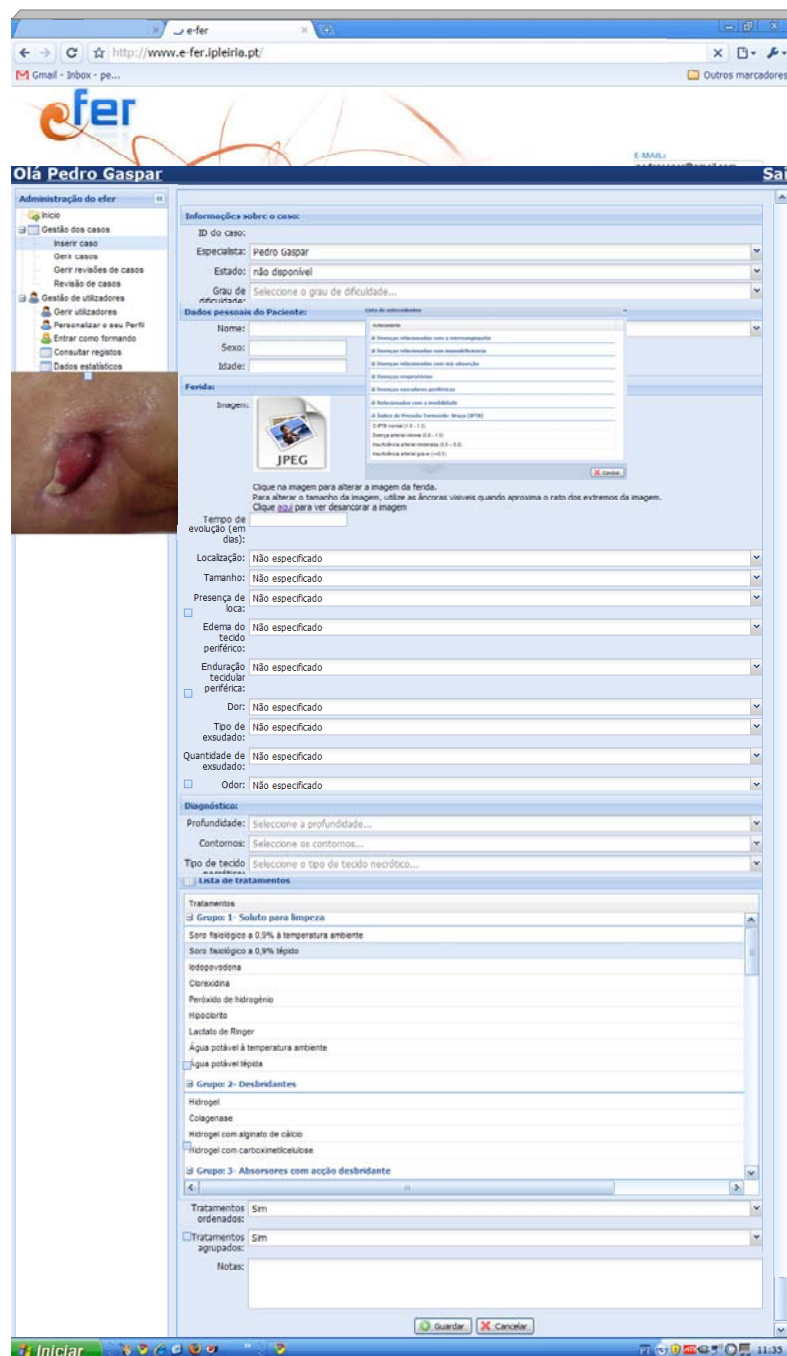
e-fer
http://www.e-fer.ipleiria.pt/
Gmail - Inbox - pe...
Outros marcadores

efer

E-MAIL:

Olá Pedro Gaspar
Sai

Administração do efer
Início
Gestão dos casos
Inserir caso
Gerir casos
Gerir revisões de casos
Revisão de casos
Gestão de utilizadores
Gerir utilizadores
Personalizar o seu Perfil
Entrar como formando
Consultar registos
Dados estatísticos

Informações sobre o caso:
ID do caso:
Especialista: Pedro Gaspar
Estado: não disponível
Grau de dificuldade: Seleccione o grau de dificuldade...

Dados pessoais do Paciente:
Nome:
Sexo:
Idade:

Lista de antecedentes
Antecedente
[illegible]
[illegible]
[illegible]
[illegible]
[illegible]
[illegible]
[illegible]
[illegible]
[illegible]
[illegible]
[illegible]
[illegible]
Cancelar

Ferida:
Imagem:
JPEG
Clique na imagem para alterar a imagem da ferida.
Para alterar o tamanho da imagem, utilize as âncoras visíveis quando aproxima o rato dos extremos da imagem.
Clique aqui para ver desancorar a imagem
Tempo de evolução (em dias):
Localização: Não especificado
Tamanho: Não especificado
Presença de loca: Não especificado
Edema do tecido periférico: Não especificado
Enduração tecidular periférica: Não especificado
Dor: Não especificado
Tipo de exsudado: Não especificado
Quantidade de exsudado: Não especificado
Odor: Não especificado

Diagnóstico:
Profundidade: Seleccione a profundidade...
Contornos: Seleccione os contornos...
Tipo de tecido necrótico: Seleccione o tipo de tecido necrótico...

Lista de tratamentos
Tratamentos
Grupo: 1- Soluto para limpeza
Soro fisiológico a 0,9% à temperatura ambiente
Soro fisiológico a 0,9% tépido
Iodopovidona
Clorexidina
Peróxido de hidrogénio
Hipoclorito
Lactato de Ringer
Água potável à temperatura ambiente
Água potável tépida
Grupo: 2- Desbridantes
Hidrogel
Colagenase
Hidrogel com alginato de cálcio
Hidrogel com carboximeticelulose
Grupo: 3- Absorsores com acção desbridante

Tratamentos ordenados: Sim
Tratamentos agrupados: Sim
Notas:

Guardar
Cancelar

Iniciar
11:35